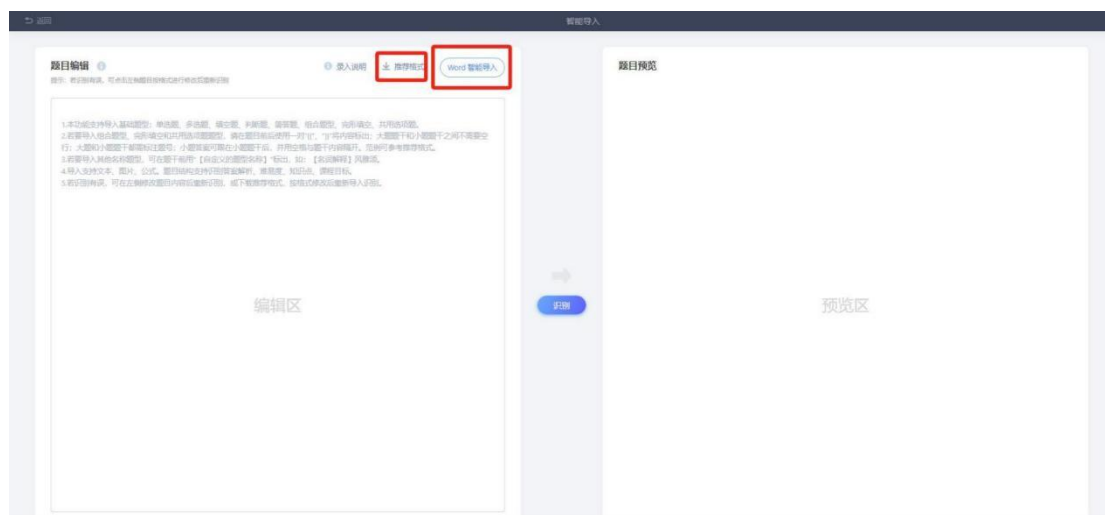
返回

智能导入

题目编辑

提示：若识别有误，可点击左侧题目按格式进行修改后重新识别

录入说明 推荐格式 Word 智能导入

1.本功能支持导入基础题型：单选题、多选题、填空题、判断题、简答题、组合题型、完形填空、共用选项题。
2.若要导入组合题型、完形填空和共用选项题型，请在题目前后使用一对"{}"，"{}"内容标出：大题题干和小题题干之间不需要空行；大题和小题题干都需标注题号；小题答案可跟在小题题干后，并用空格与题干内容隔开。范例可参考推荐格式。
3.若要导入其他名称题型，可在题干前用"【自定义的题型名称】"标出，如：【名词解释】风景画。
4.导入支持文本、图片、公式。题目结构支持识别答案解析、难易度、知识点、课程目标。
5.若识别有误，可在左侧修改题目内容后重新识别，或下载推荐格式，按格式修改后重新导入识别。

编辑区

识别

题目预览

预览区